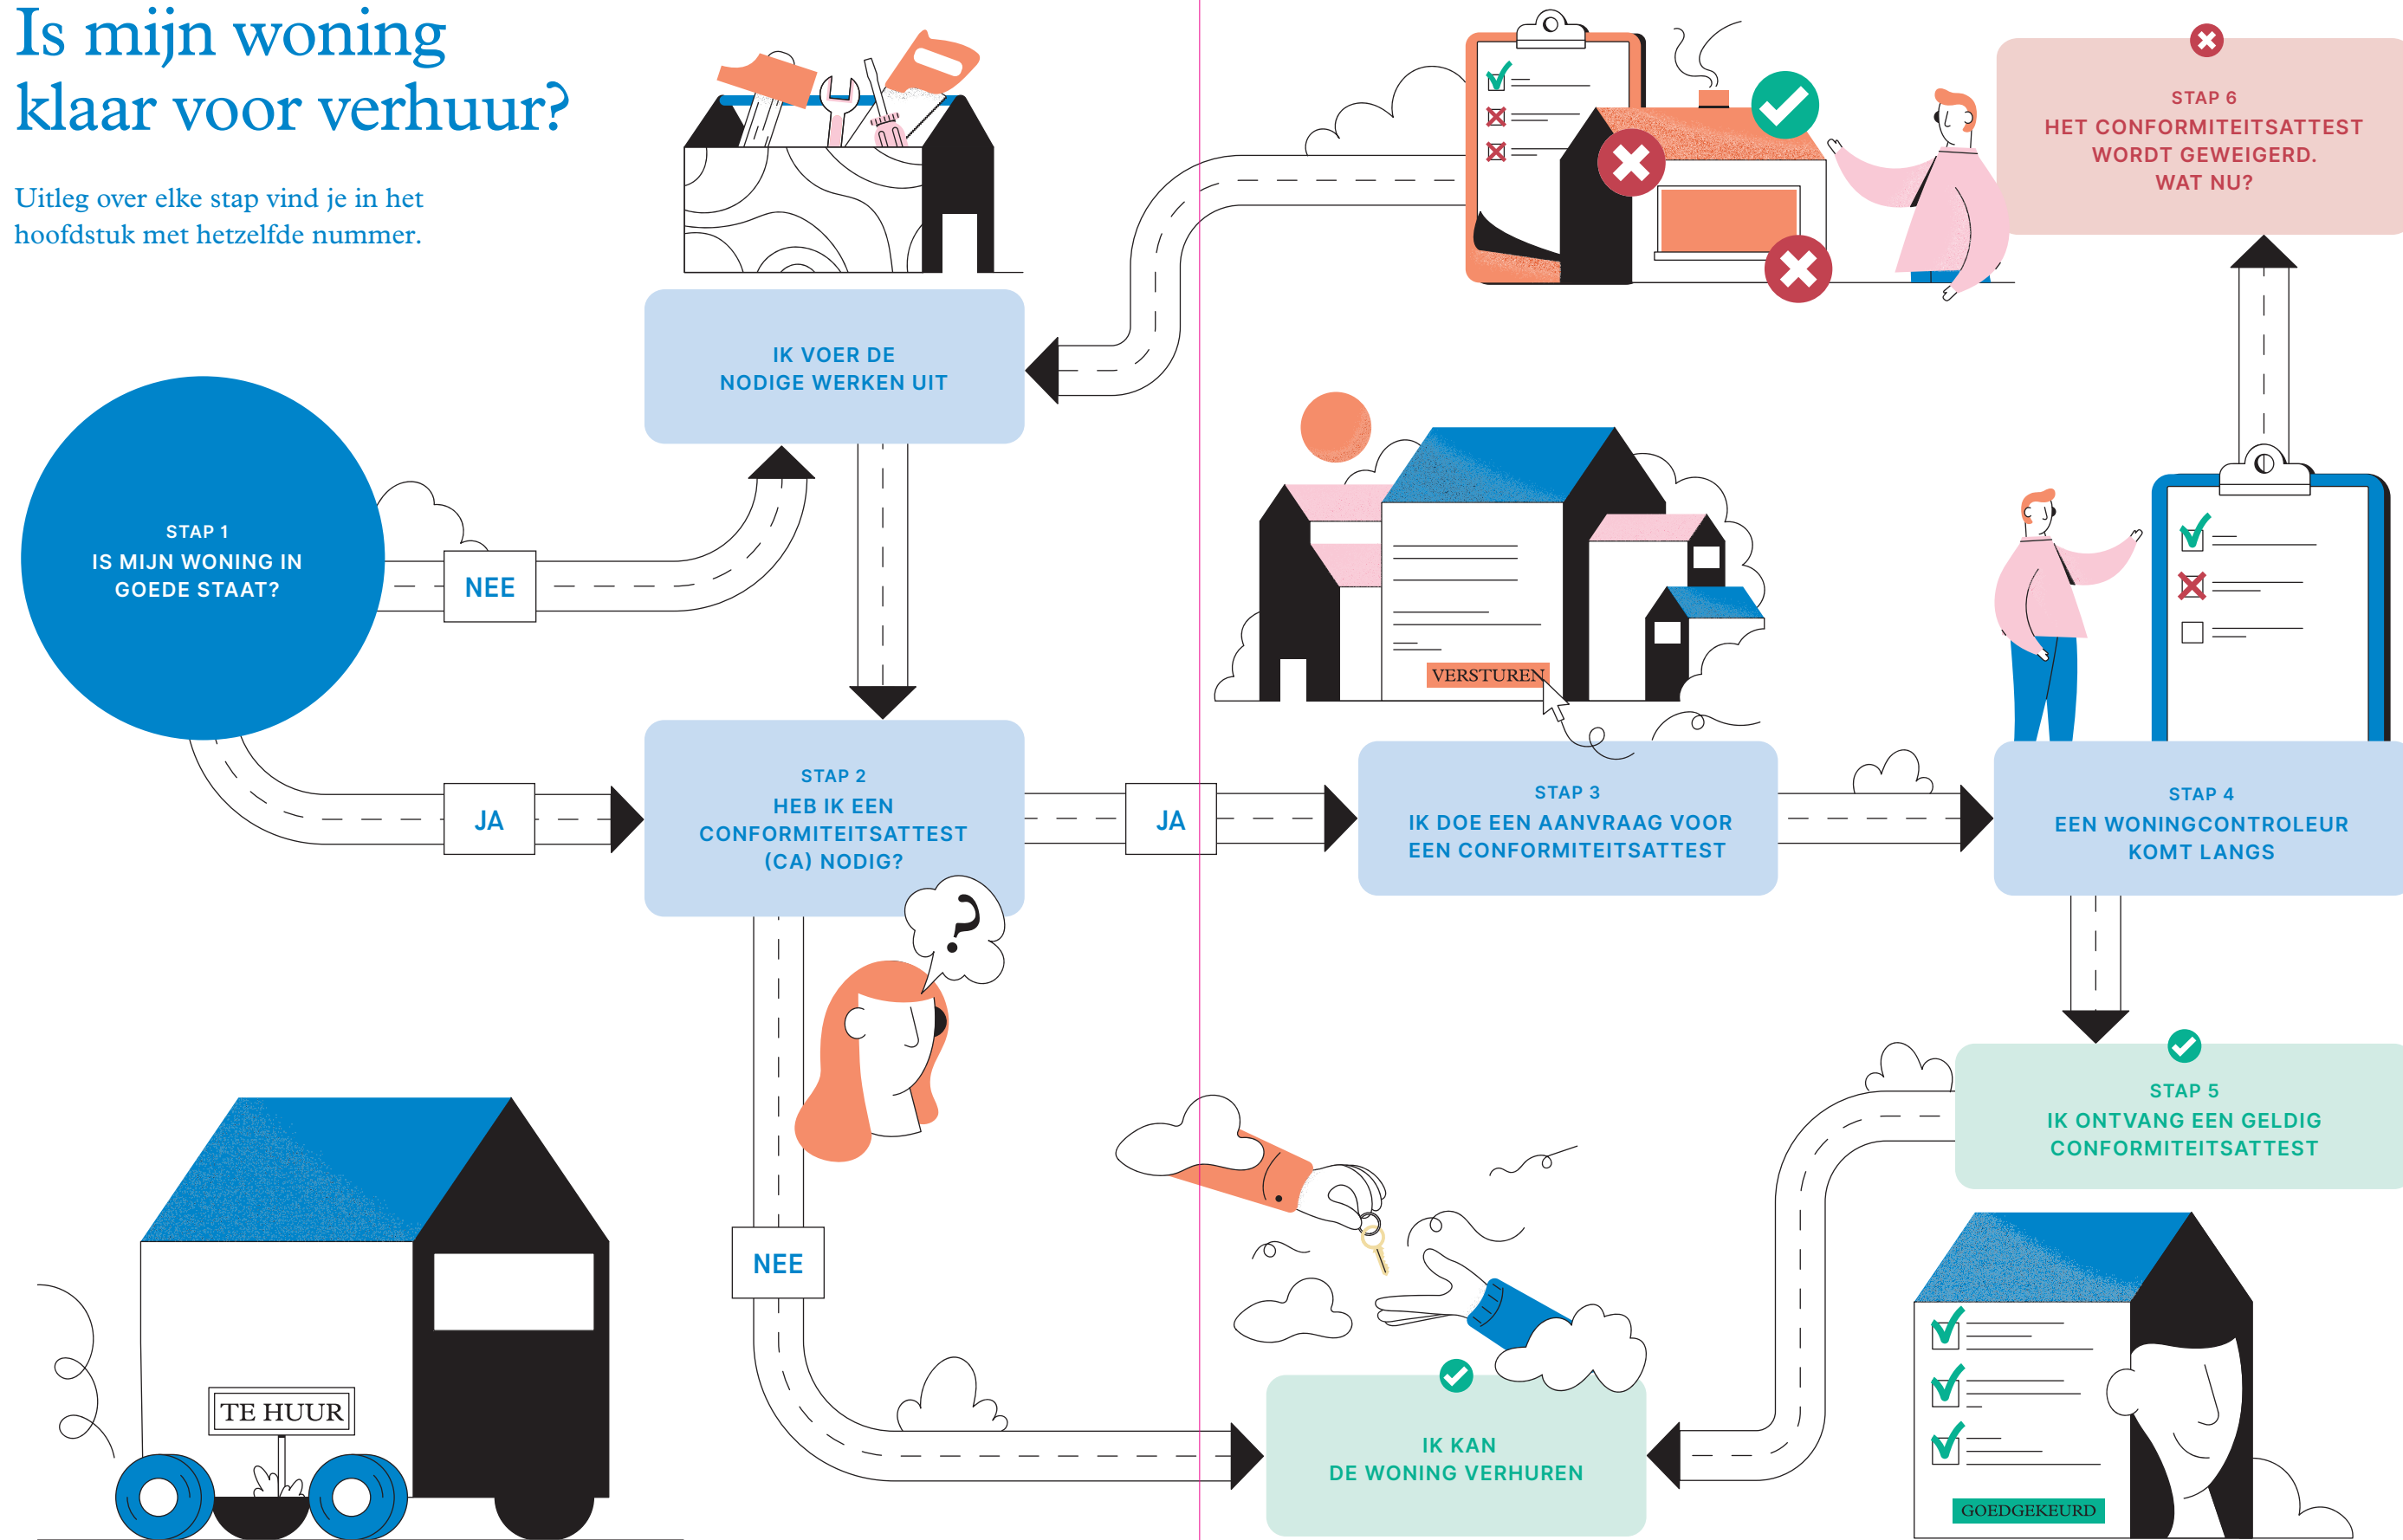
Is mijn woning klaar voor verhuur?

Uitleg over elke stap vind je in het hoofdstuk met hetzelfde nummer.

IK VOER DE NODIGE WERKEN UIT

STAP 6
HET CONFORMITEITSATTEST WORDT GEWEIGERD. WAT NU?

STAP 1
IS MIJN WONING IN GOEDE STAAT?

NEE

JA

STAP 2
HEB IK EEN CONFORMITEITSATTEST (CA) NODIG?

JA

VERSTUREN

STAP 3
IK DOE EEN AANVRAAG VOOR EEN CONFORMITEITSATTEST

STAP 4
EEN WONINGCONTROLEUR KOMT LANGS

STAP 5
IK ONTVANG EEN GELDIG CONFORMITEITSATTEST

NEE

TE HUUR

IK KAN DE WONING VERHUREN

GOEDGEKEURD